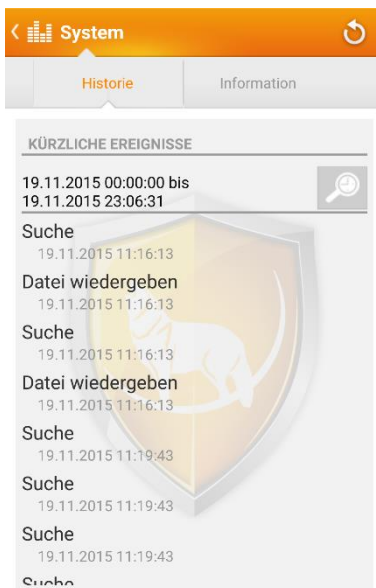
System

Historie
Information

KÜRZLICHE EREIGNISSE

19.11.2015 00:00:00 bis
19.11.2015 23:06:31

Suche
19.11.2015 11:16:13

Datei wiedergeben
19.11.2015 11:16:13

Suche
19.11.2015 11:16:13

Datei wiedergeben
19.11.2015 11:16:13

Suche
19.11.2015 11:19:43

Suche
19.11.2015 11:19:43

Suche
19.11.2015 11:19:43

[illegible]